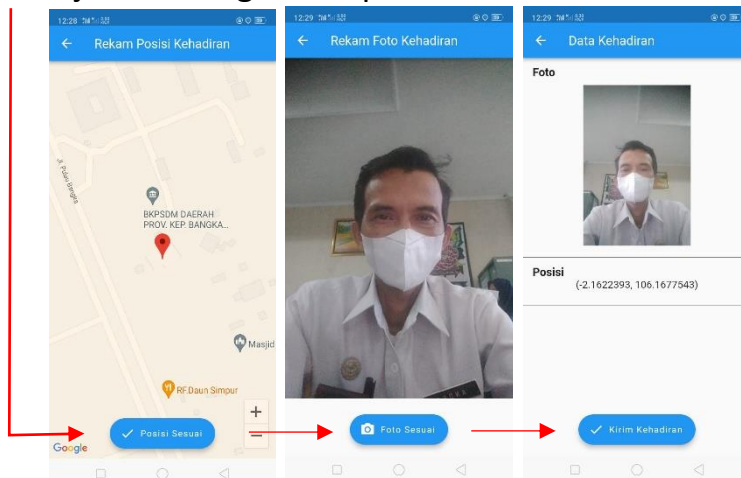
12:28

Rekam Posisi Kehadiran

Jl. Pulau Bangka

BKPSDM DAERAH PROV. KEP. BANGKA...

Masjid

RF.Daun Simpur

Google

Posisi Sesuai

12:29

Rekam Foto Kehadiran

Foto Sesuai

12:29

Data Kehadiran

Foto

Posisi

(-2.1622393, 106.1677543)

Kirim Kehadiran